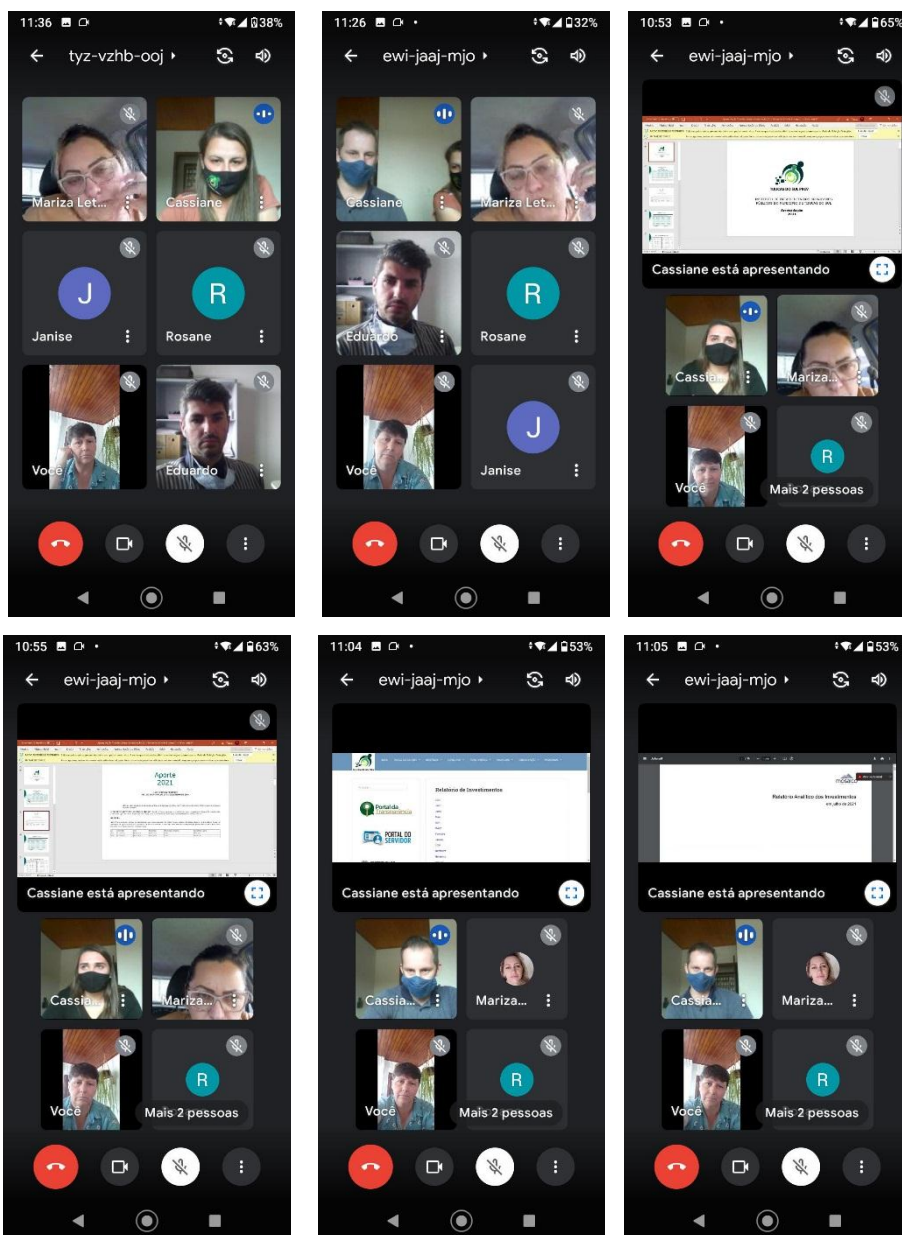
11:36 38%
tyz-vzhb-ooj
Mariza Let...
Cassiane
J
Janise
R
Rosane
Você
Eduardo

11:26 32%
ewi-jaaj-mjo
Cassiane
Mariza Let...
Eduardo
R
Rosane
Você
J
Janise

10:53 65%
ewi-jaaj-mjo
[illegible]
Cassiane está apresentando
Cassia...
Mariza...
Você
R
Mais 2 pessoas

10:55 63%
ewi-jaaj-mjo
Aporte 2021
Cassiane está apresentando
Cassia...
Mariza...
Você
R
Mais 2 pessoas

11:04 53%
ewi-jaaj-mjo
Relatório de Investimentos
Portal da Transparência
PORTAL DO SERVIDOR
Cassiane está apresentando
Cassia...
Mariza...
Você
R
Mais 2 pessoas

11:05 53%
ewi-jaaj-mjo
Relatório Analítico dos Investimentos
em julho de 2021
Cassiane está apresentando
Cassia...
Mariza...
Você
R
Mais 2 pessoas